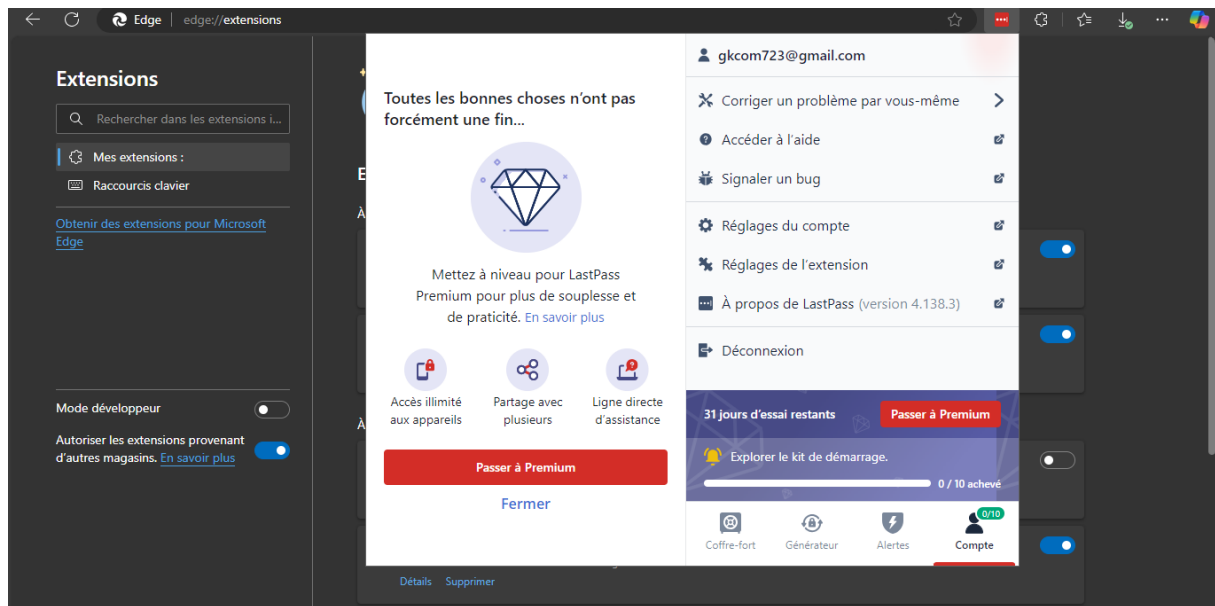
Edge | edge://extensions

Extensions

Rechercher dans les extensions i...

Mes extensions :

Raccourcis clavier

Obtenir des extensions pour Microsoft Edge

Mode développeur

Autoriser les extensions provenant d'autres magasins. En savoir plus

Toutes les bonnes choses n'ont pas forcément une fin...

Mettez à niveau pour LastPass Premium pour plus de souplesse et de praticité. En savoir plus

Accès illimité aux appareils

Partage avec plusieurs

Ligne directe d'assistance

Passer à Premium

Fermer

gkcom723@gmail.com

Corriger un problème par vous-même

Accéder à l'aide

Signaler un bug

Réglages du compte

Réglages de l'extension

À propos de LastPass (version 4.138.3)

Déconnexion

31 jours d'essai restants

Passer à Premium

Explorer le kit de démarrage.

0 / 10 achevé

Coffre-fort

Générateur

Alertes

0/10

Compte

Détails Supprimer